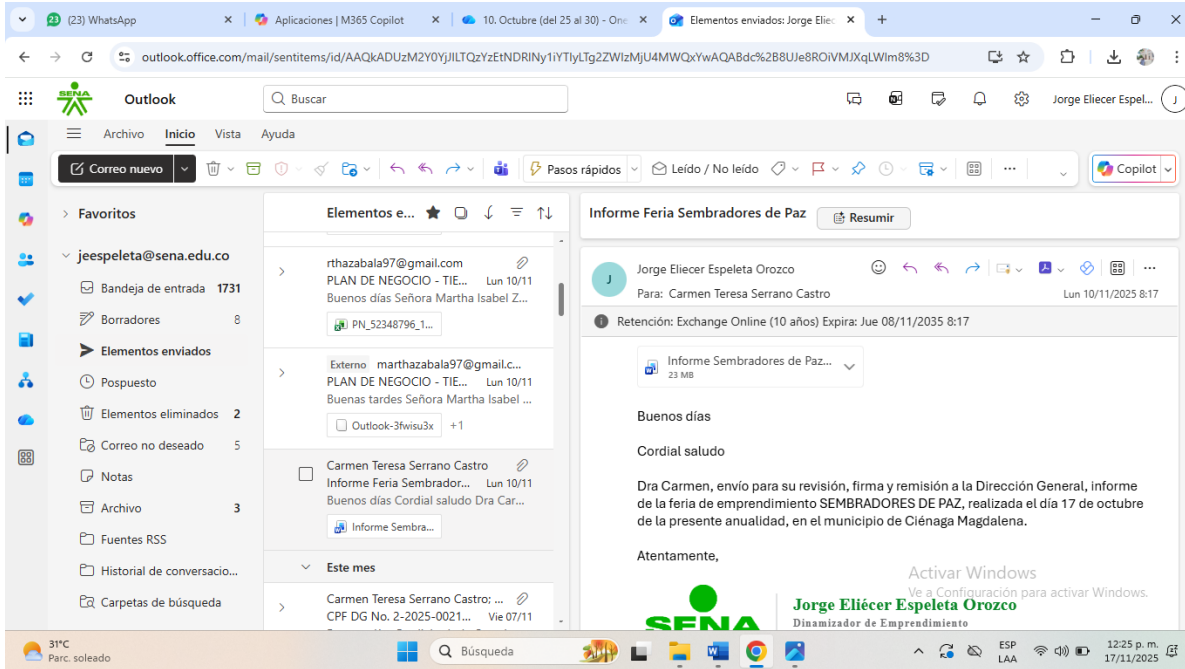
(23) WhatsApp | Aplicaciones | M365 Copilot | 10. Octubre (del 25 al 30) - One | Elementos enviados: Jorge Eliéc

outlook.office.com/mail/sentitems/id/AAQkADUzM2Y0YjJlLTQzYzEtNDRlNy1iYTlyLTg2ZWIzMjU4MWQxYwAQABdc%2B8UJe8ROiVMJXqLWlm8%3D

SENA Outlook Buscar Jorge Eliecer Espelet... J

Archivo Inicio Vista Ayuda

Correo nuevo Pasos rápidos Leído / No leído Copilot

Favoritos
jeespeleta@sena.edu.co
Bandeja de entrada 1731
Borradores 8
Elementos enviados
Pospuesto
Elementos eliminados 2
Correo no deseado 5
Notas
Archivo 3
Fuentes RSS
Historial de conversacio...
Carpetas de búsqueda

Elementos e...

rthazabala97@gmail.com
PLAN DE NEGOCIO - TIE... Lun 10/11
Buenos días Señora Martha Isabel Z...
PN_52348796_1...

Externo marthazabala97@gmail.c...
PLAN DE NEGOCIO - TIE... Lun 10/11
Buenas tardes Señora Martha Isabel ...
Outlook-3fwisu3x +1

Carmen Teresa Serrano Castro
Informe Feria Sembrador... Lun 10/11
Buenos días Cordial saludo Dra Car...
Informe Sembra...

Este mes

Carmen Teresa Serrano Castro: ...
CPF DG No. 2-2025-0021... Vie 07/11

Informe Feria Sembradores de Paz Resumir

J Jorge Eliecer Espeleta Orozco
Para: Carmen Teresa Serrano Castro Lun 10/11/2025 8:17

Retención: Exchange Online (10 años) Expira: Jue 08/11/2035 8:17

Informe Sembradores de Paz...
23 MB

Buenos días

Cordial saludo

Dra Carmen, envío para su revisión, firma y remisión a la Dirección General, informe de la feria de emprendimiento SEMBRADORES DE PAZ, realizada el día 17 de octubre de la presente anualidad, en el municipio de Ciénaga Magdalena.

Atentamente,

SENA Jorge Eliécer Espeleta Orozco
Dinamizador de Emprendimiento

Activar Windows
Ve a Configuración para activar Windows.

31°C Parc. soleado Búsqueda ESP LAA 12:25 p. m. 17/11/2025